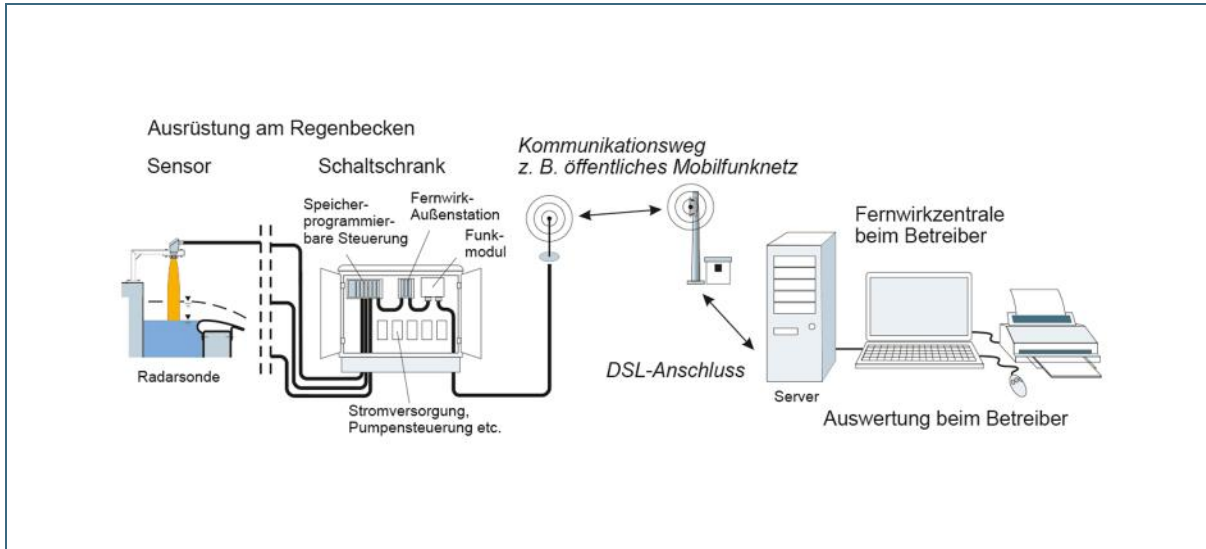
Ausrüstung am Regenbecken

Sensor

Schaltschrank

Kommunikationsweg z. B. öffentliches Mobilfunknetz

Speicherprogrammierbare Steuerung

Fernwirk-Außenstation

Funkmodul

Fernwirkzentrale beim Betreiber

Radarsonde

DSL-Anschluss

Stromversorgung, Pumpensteuerung etc.

Server

Auswertung beim Betreiber